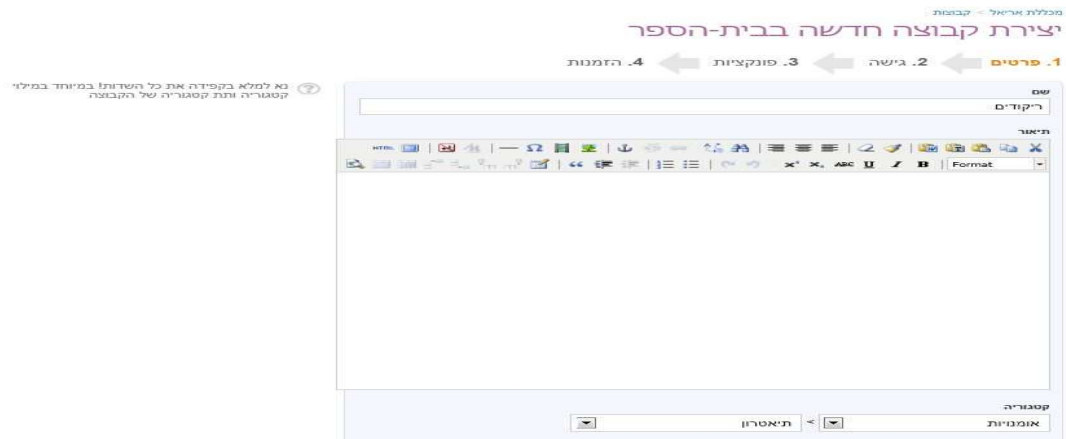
מכללת אריאל > קבוצות
יצירת קבוצה חדשה בבית-הספר

1. פרטים 2. גישה 3. פונקציות 4. הזמנות

נא למלא בקפידה את כל השדות! במיוחד במילוי קטגוריה ותת קטגוריה של הקבוצה

שם
ריקודים

תיאור

Format

B I U ABC $x_2$ $x^2$

HTML

קטגוריה
אומנויות > תיאטרון